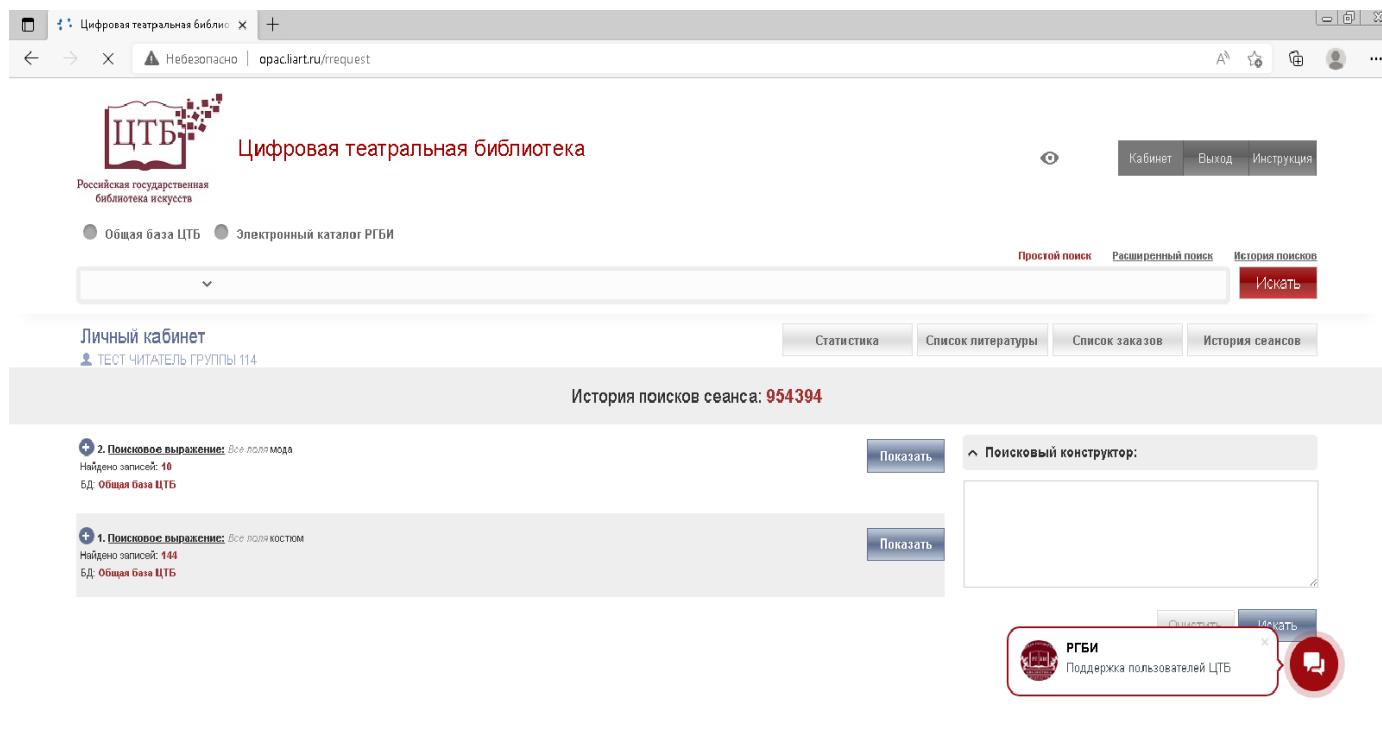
Цифровая театральная библио ×
+

Небезопасно | opac.liart.ru/rrequest

ЦТБ
Российская государственная библиотека искусств

Цифровая театральная библиотека

Кабинет Выход Инструкция

Общая база ЦТБ Электронный каталог РГБИ

Простой поиск Расширенный поиск История поисков

Искать

Личный кабинет
ТЕСТ ЧИТАТЕЛЬ ГРУППЫ 114

Статистика Список литературы Список заказов История сеансов

История поисков сеанса: 954394

2. Поисковое выражение: Все поля мода
Найдено записей: 10
БД: Общая база ЦТБ

Показать

1. Поисковое выражение: Все поля костюм
Найдено записей: 144
БД: Общая база ЦТБ

Показать

Поисковый конструктор:

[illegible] Искать

РГБИ
Поддержка пользователей ЦТБ